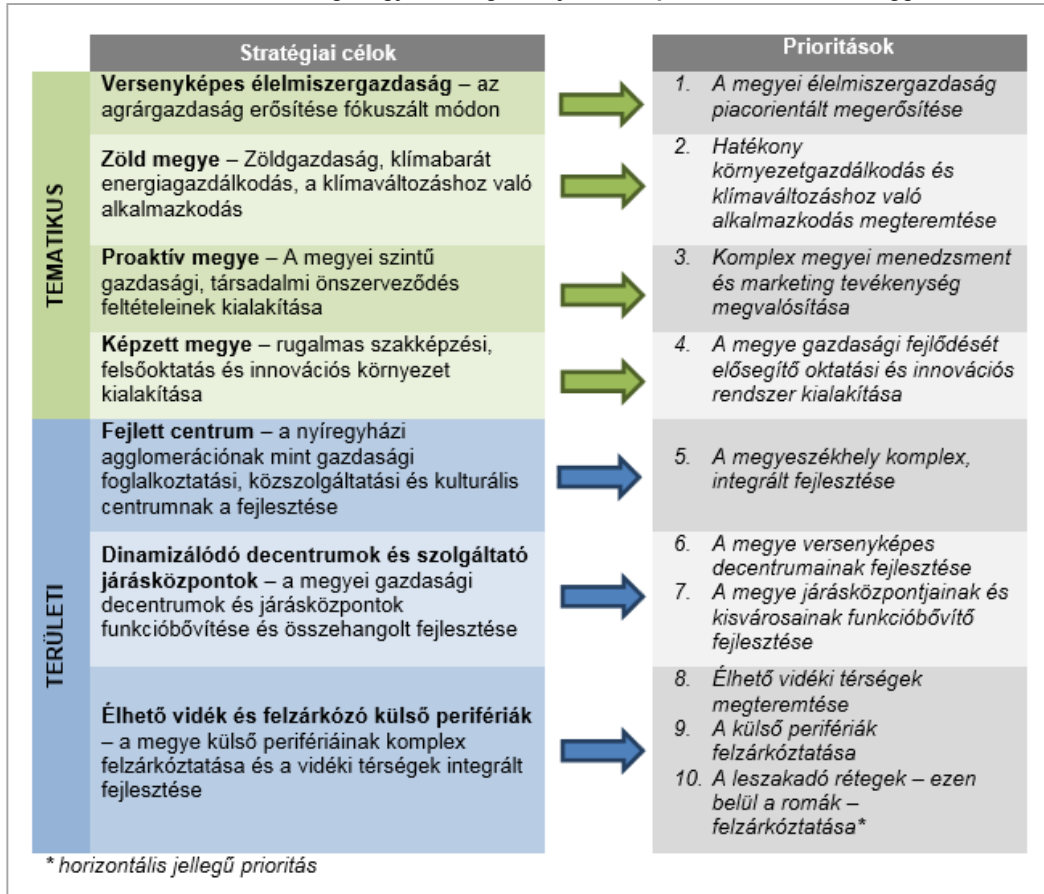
| | Stratégiai célok | Prioritások |
|---|---|---|
| TEMATIKUS | **Versenyképes élelmiszergazdaság** – az agrárgazdaság erősítése fókuszált módon | 1. *A megyei élelmiszergazdaság piacorientált megerősítése* |
| | **Zöld megye** – Zöldgazdaság, klímabarát energiagazdálkodás, a klímaváltozáshoz való alkalmazkodás | 2. *Hatékony környezetgazdálkodás és klímaváltozáshoz való alkalmazkodás megteremtése* |
| | **Proaktív megye** – A megyei szintű gazdasági, társadalmi önszerveződés feltételeinek kialakítása | 3. *Komplex megyei menedzsment és marketing tevékenység megvalósítása* |
| | **Képzett megye** – rugalmas szakképzési, felsőoktatás és innovációs környezet kialakítása | 4. *A megye gazdasági fejlődését elősegítő oktatási és innovációs rendszer kialakítása* |
| TERÜLETI | **Fejlett centrum** – a nyíregyházi agglomerációnak mint gazdasági foglalkoztatási, közszolgáltatási és kulturális centrumnak a fejlesztése | 5. *A megyeszékhely komplex, integrált fejlesztése* |
| | **Dinamizálódó decentrumok és szolgáltató járásközpontok** – a megyei gazdasági decentrumok és járásközpontok funkcióbővítése és összehangolt fejlesztése | 6. *A megye versenyképes decentrumainak fejlesztése* 7. *A megye járásközpontjainak és kisvárosainak funkcióbővítő fejlesztése* |
| | **Élhető vidék és felzárkózó külső perifériák** – a megye külső perifériáinak komplex felzárkóztatása és a vidéki térségek integrált fejlesztése | 8. *Élhető vidéki térségek megteremtése* 9. *A külső perifériák felzárkóztatása* 10. *A leszakadó rétegek – ezen belül a romák – felzárkóztatása\** |

\* *horizontális jellegű prioritás*